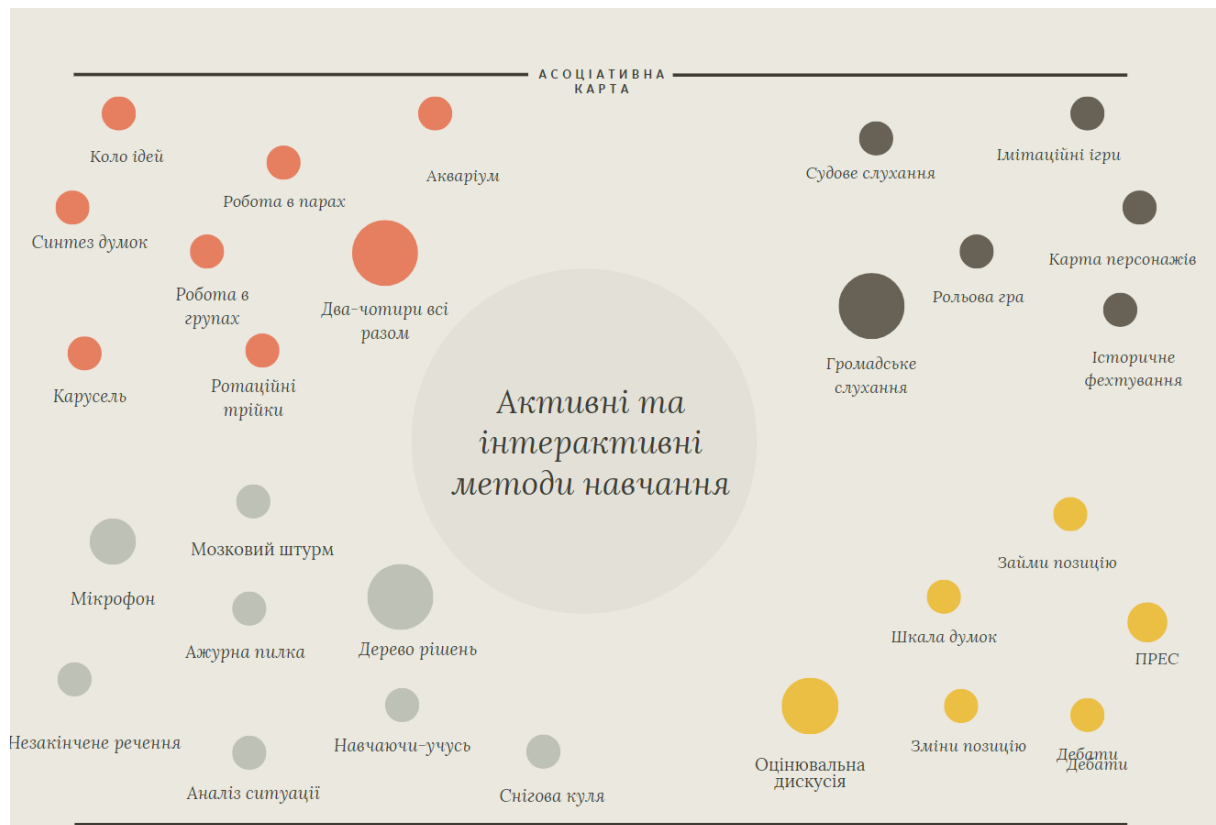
АСОЦІАТИВНА КАРТА

Коло ідей

Робота в парах

Акваріум

Синтез думок

Робота в групах

Два-чотири всі разом

Карусель

Ротаційні трійки

Судове слухання

Імітаційні ігри

Карта персонажів

Рольова гра

Громадське слухання

Історичне фехтування

Активні та інтерактивні методи навчання

Мозковий штурм

Мікрофон

Ажурна пилка

Дерево рішень

Незакінчене речення

Навчаючи-учусь

Аналіз ситуації

Снігова куля

Займи позицію

Шкала думок

ПРЕС

Оцінювальна дискусія

Зміни позицію

Дебати
Дебати